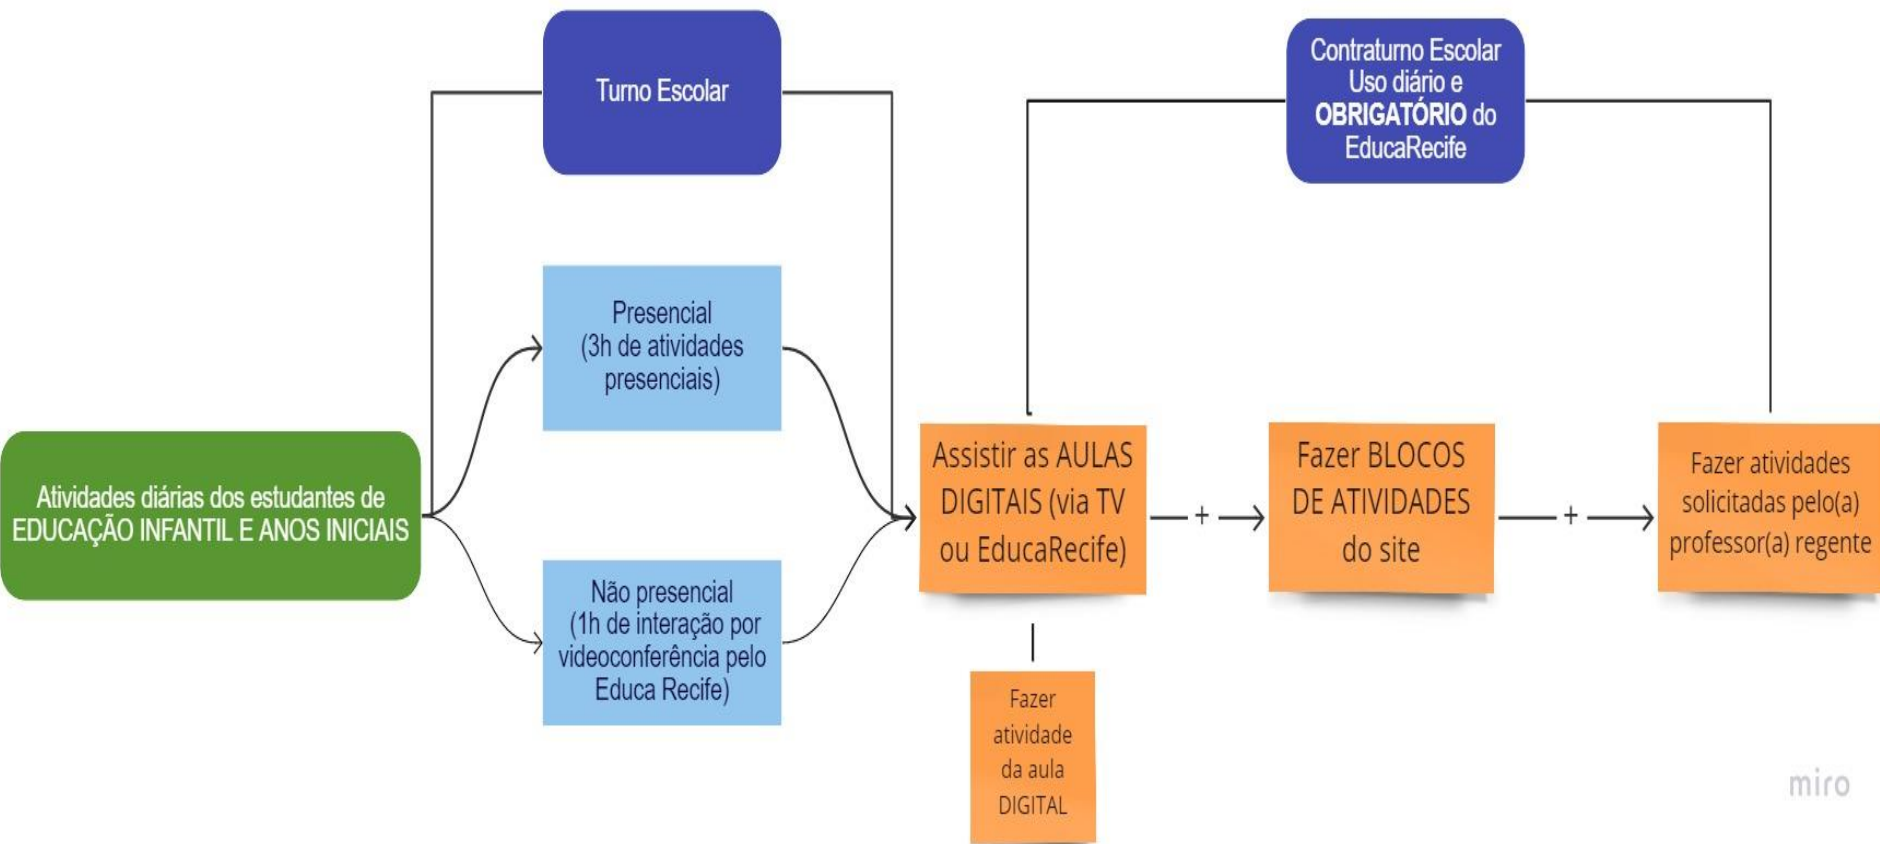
Turno Escolar

Contraturno Escolar
Uso diário e
**OBRIGATÓRIO** do
EducaRecife

Presencial
(3h de atividades presenciais)

Atividades diárias dos estudantes de EDUCAÇÃO INFANTIL E ANOS INICIAIS

Não presencial
(1h de interação por videoconferência pelo Educa Recife)

Assistir as AULAS DIGITAIS (via TV ou EducaRecife)

+

Fazer BLOCOS DE ATIVIDADES do site

+

Fazer atividades solicitadas pelo(a) professor(a) regente

Fazer atividade da aula DIGITAL

miro